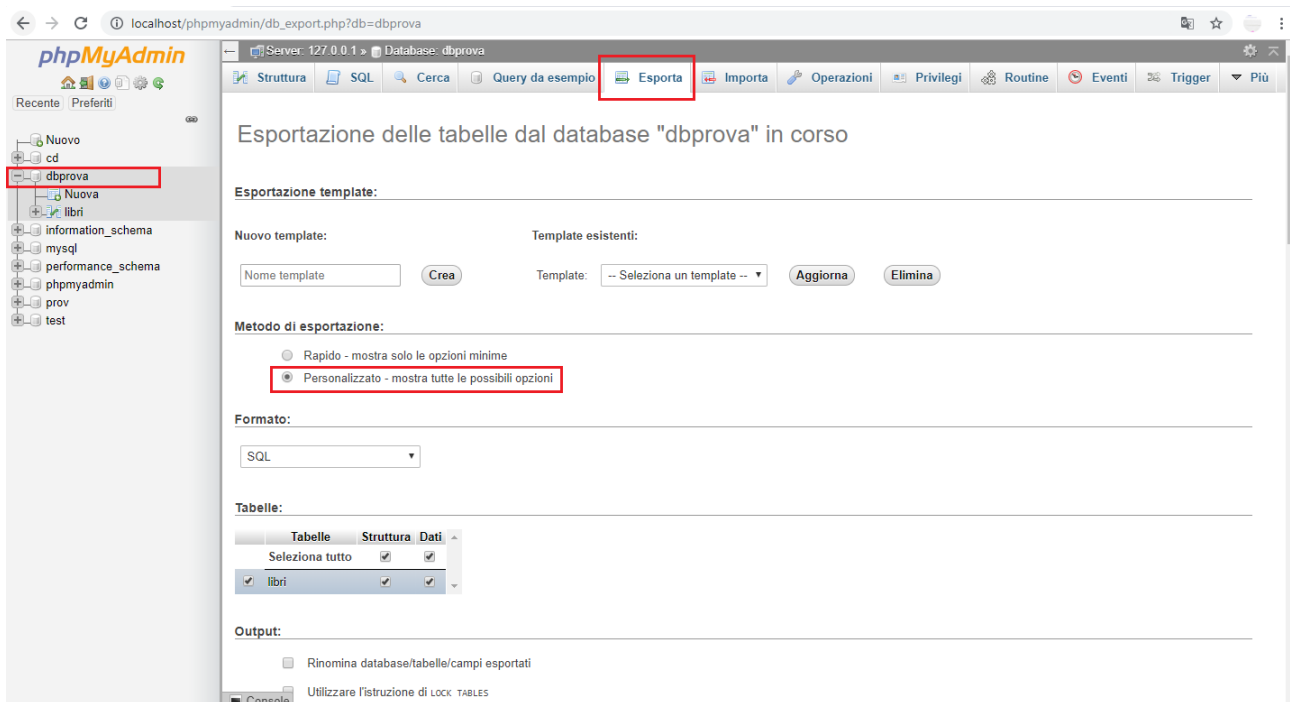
localhost/phpmyadmin/db_export.php?db=dbprova

phpMyAdmin

Recente Preferiti

Nuovo
cd
dbprova
Nuova
libri
information_schema
mysql
performance_schema
phpmyadmin
prov
test

Server: 127.0.0.1 » Database: dbprova

Struttura SQL Cerca Query da esempio Esporta Importa Operazioni Privilegi Routine Eventi Trigger Più

Esportazione delle tabelle dal database "dbprova" in corso

Esportazione template:

Nuovo template:

Nome template Crea

Template esistenti:

Template: -- Seleziona un template -- Aggiorna Elimina

Metodo di esportazione:

Rapido - mostra solo le opzioni minime

Personalizzato - mostra tutte le possibili opzioni

Formato:

SQL

Tabelle:

| Tabelle | Struttura | Dati |
|---|---|---|
| Seleziona tutto | ✔ | ✔ |
| ✔ libri | ✔ | ✔ |

Output:

Rinomina database/tabelle/campi esportati

Utilizzare l'istruzione di LOCK TABLES

Console